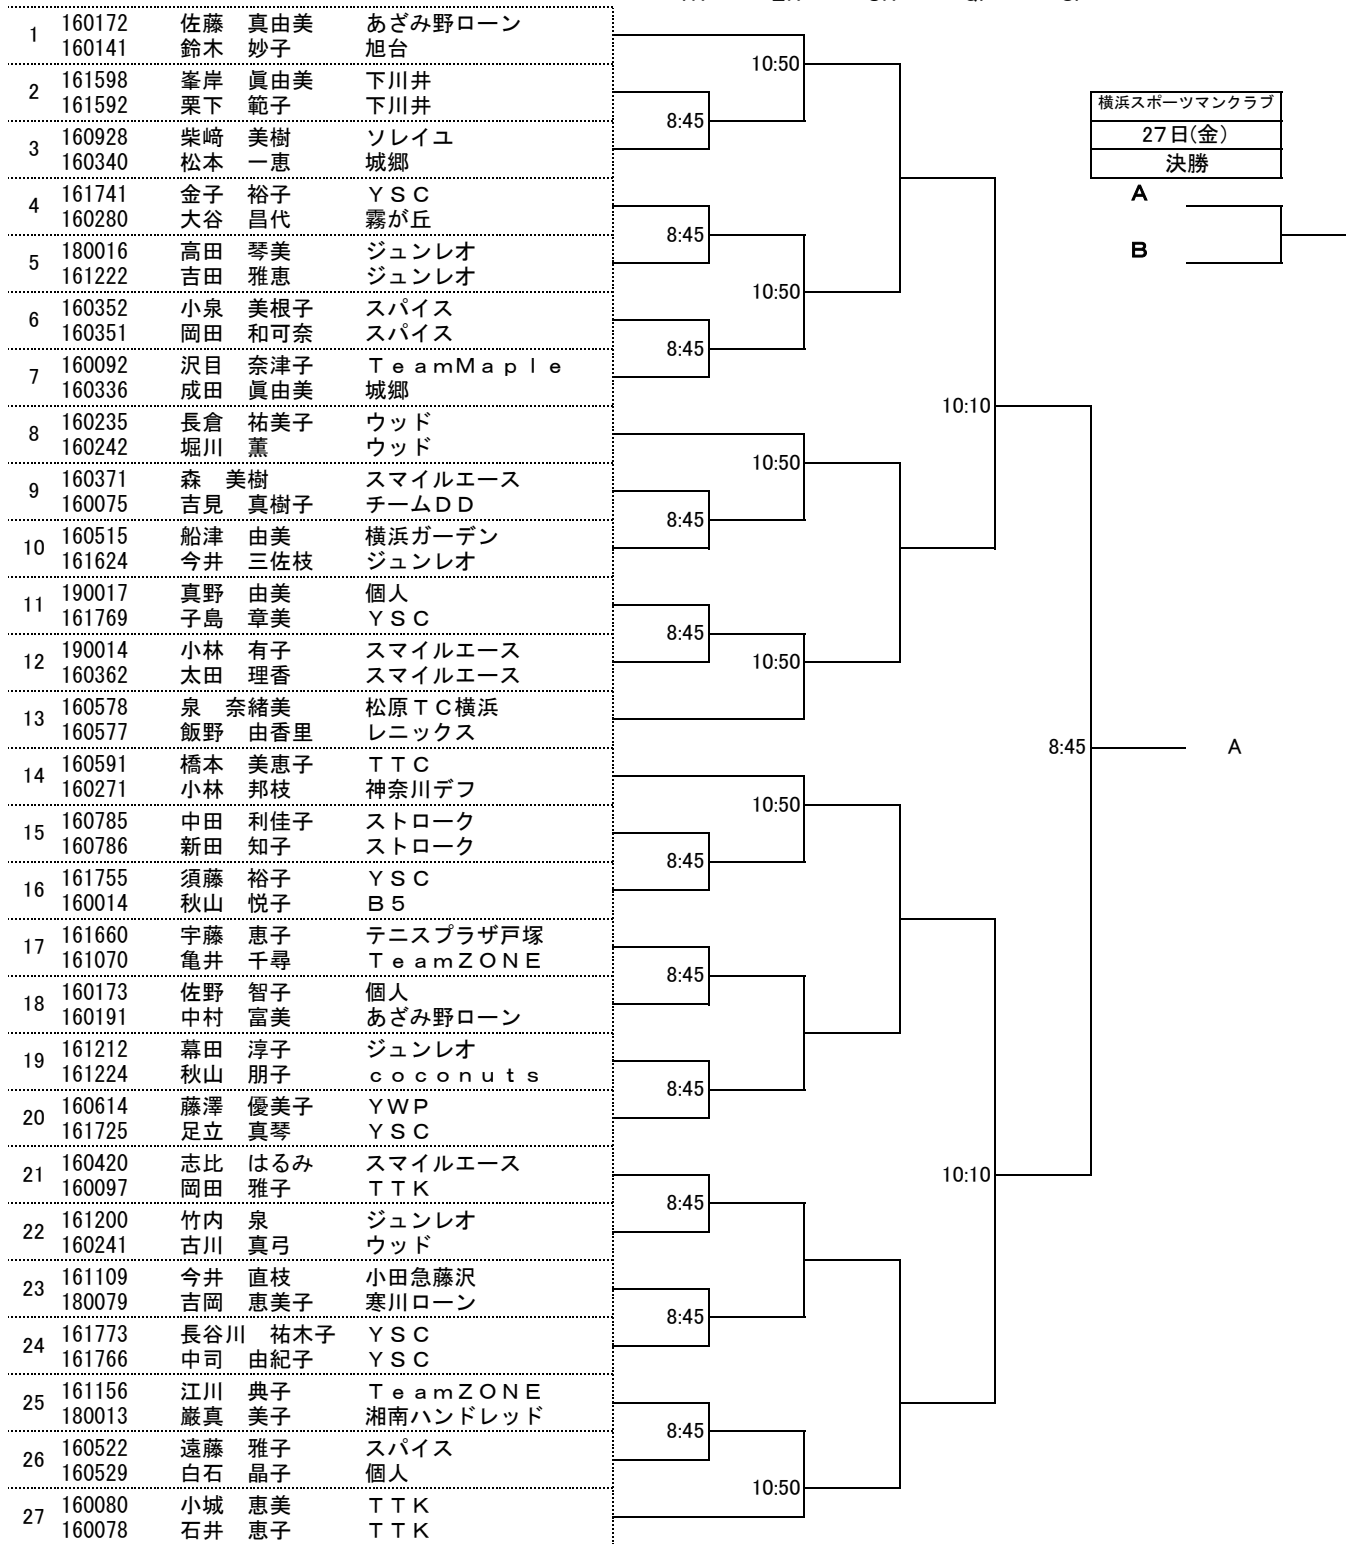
| | | | |
|---|---|---|---|
| 1 | 160172 | 佐藤　真由美 | あざみ野ローン |
| | 160141 | 鈴木　妙子 | 旭台 |
| 2 | 161598 | 峯岸　眞由美 | 下川井 |
| | 161592 | 栗下　範子 | 下川井 |
| 3 | 160928 | 柴﨑　美樹 | ソレイユ |
| | 160340 | 松本　一恵 | 城郷 |
| 4 | 161741 | 金子　裕子 | ＹＳＣ |
| | 160280 | 大谷　昌代 | 霧が丘 |
| 5 | 180016 | 高田　琴美 | ジュンレオ |
| | 161222 | 吉田　雅恵 | ジュンレオ |
| 6 | 160352 | 小泉　美根子 | スパイス |
| | 160351 | 岡田　和可奈 | スパイス |
| 7 | 160092 | 沢目　奈津子 | ＴｅａｍＭａｐｌｅ |
| | 160336 | 成田　眞由美 | 城郷 |
| 8 | 160235 | 長倉　祐美子 | ウッド |
| | 160242 | 堀川　薫 | ウッド |
| 9 | 160371 | 森　美樹 | スマイルエース |
| | 160075 | 吉見　真樹子 | チームＤＤ |
| 10 | 160515 | 船津　由美 | 横浜ガーデン |
| | 161624 | 今井　三佐枝 | ジュンレオ |
| 11 | 190017 | 真野　由美 | 個人 |
| | 161769 | 子島　章美 | ＹＳＣ |
| 12 | 190014 | 小林　有子 | スマイルエース |
| | 160362 | 太田　理香 | スマイルエース |
| 13 | 160578 | 泉　奈緒美 | 松原ＴＣ横浜 |
| | 160577 | 飯野　由香里 | レニックス |
| 14 | 160591 | 橋本　美恵子 | ＴＴＣ |
| | 160271 | 小林　邦枝 | 神奈川デフ |
| 15 | 160785 | 中田　利佳子 | ストローク |
| | 160786 | 新田　知子 | ストローク |
| 16 | 161755 | 須藤　裕子 | ＹＳＣ |
| | 160014 | 秋山　悦子 | Ｂ５ |
| 17 | 161660 | 宇藤　恵子 | テニスプラザ戸塚 |
| | 161070 | 亀井　千尋 | ＴｅａｍＺＯＮＥ |
| 18 | 160173 | 佐野　智子 | 個人 |
| | 160191 | 中村　富美 | あざみ野ローン |
| 19 | 161212 | 幕田　淳子 | ジュンレオ |
| | 161224 | 秋山　朋子 | ｃｏｃｏｎｕｔｓ |
| 20 | 160614 | 藤澤　優美子 | ＹＷＰ |
| | 161725 | 足立　真琴 | ＹＳＣ |
| 21 | 160420 | 志比　はるみ | スマイルエース |
| | 160097 | 岡田　雅子 | ＴＴＫ |
| 22 | 161200 | 竹内　泉 | ジュンレオ |
| | 160241 | 古川　真弓 | ウッド |
| 23 | 161109 | 今井　直枝 | 小田急藤沢 |
| | 180079 | 吉岡　恵美子 | 寒川ローン |
| 24 | 161773 | 長谷川　祐木子 | ＹＳＣ |
| | 161766 | 中司　由紀子 | ＹＳＣ |
| 25 | 161156 | 江川　典子 | ＴｅａｍＺＯＮＥ |
| | 180013 | 厳真　美子 | 湘南ハンドレッド |
| 26 | 160522 | 遠藤　雅子 | スパイス |
| | 160529 | 白石　晶子 | 個人 |
| 27 | 160080 | 小城　恵美 | ＴＴＫ |
| | 160078 | 石井　恵子 | ＴＴＫ |

10:50
8:45
8:45
10:50
8:45
10:10
10:50
8:45
8:45
10:50
8:45
A
10:50
8:45
8:45
8:45
10:10
8:45
8:45
8:45
10:50

横浜スポーツマンクラブ
27日(金)
決勝
A
B